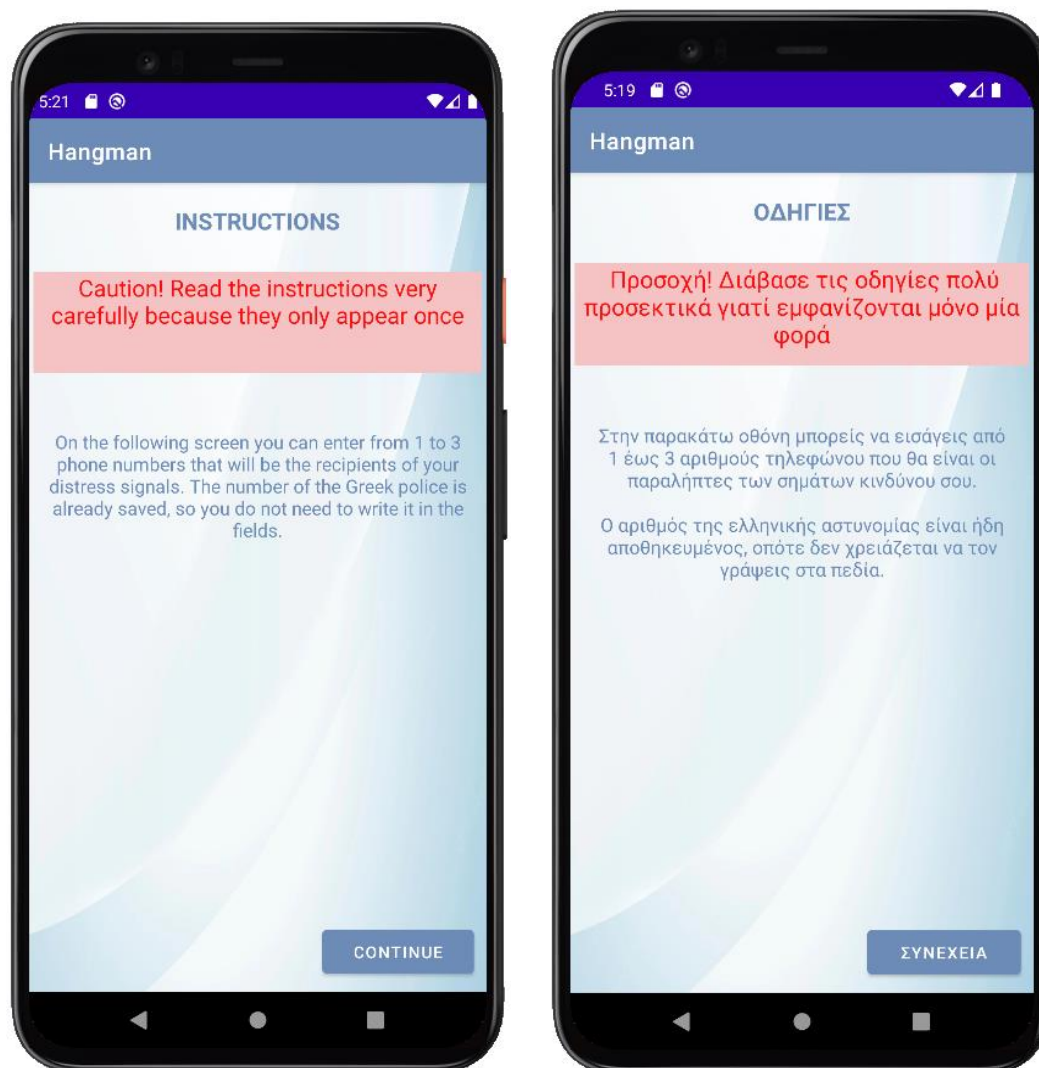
5:21

Hangman

INSTRUCTIONS

Caution! Read the instructions very carefully because they only appear once

On the following screen you can enter from 1 to 3 phone numbers that will be the recipients of your distress signals. The number of the Greek police is already saved, so you do not need to write it in the fields.

CONTINUE

5:19

Hangman

ΟΔΗΓΙΕΣ

Προσοχή! Διάβασε τις οδηγίες πολύ προσεκτικά γιατί εμφανίζονται μόνο μία φορά

Στην παρακάτω οθόνη μπορείς να εισάγεις από 1 έως 3 αριθμούς τηλεφώνου που θα είναι οι παραλήπτες των σημάτων κινδύνου σου.

Ο αριθμός της ελληνικής αστυνομίας είναι ήδη αποθηκευμένος, οπότε δεν χρειάζεται να τον γράψεις στα πεδία.

ΣΥΝΕΧΕΙΑ